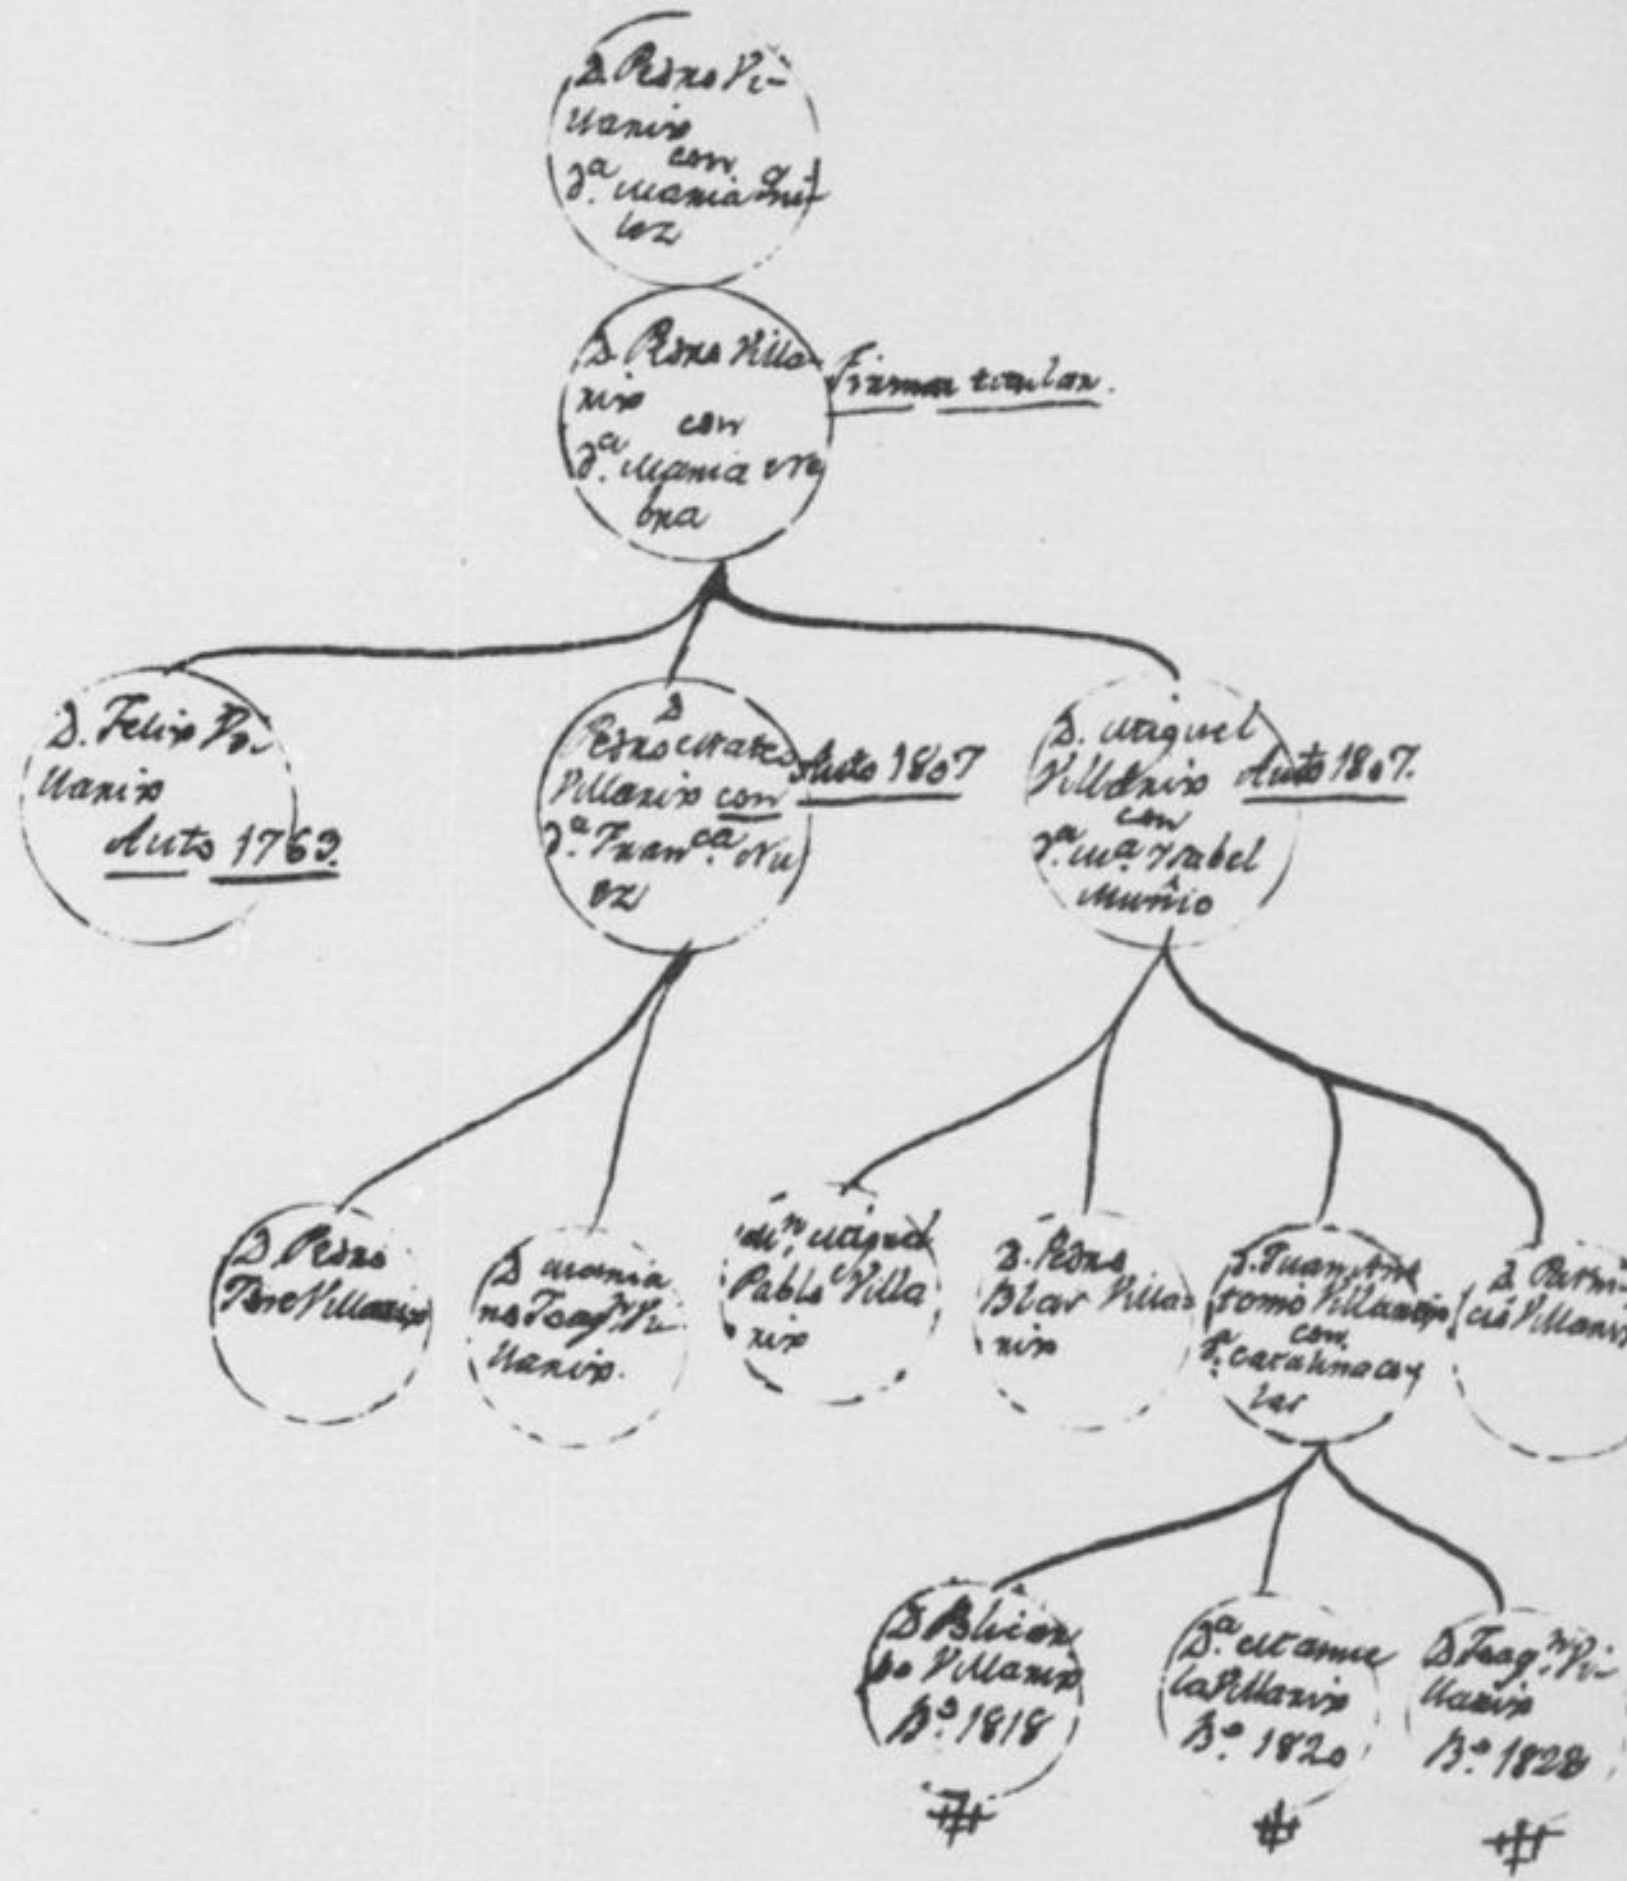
D. Pedro Villanis con Da. Maria Quiroz

D. Pedro Villanis con Da. Maria Urrbina

Firmas tambien.

D. Felix Villanis
Auto 1763

D Pedro Mateo Villanis con Da. Juan.ca Ornoz
Auto 1807

D. Miguel Villanis con Da. Ma. Ysabel Muñio
Auto 1807.

D Pedro Jose Villanis

D Maria na Joaq.na Villanis.

Dn. Miguel Pablo Villanis

D. Pedro Blas Villanis

D. Juan Antonio Villanis con Da. Catalina Caylas

D. Patricio Villanis

D Blicono Villanis
B.º 1818

Da. Manuela Villanis
B.º 1820

D Joaq.no Villanis
B.º 1828